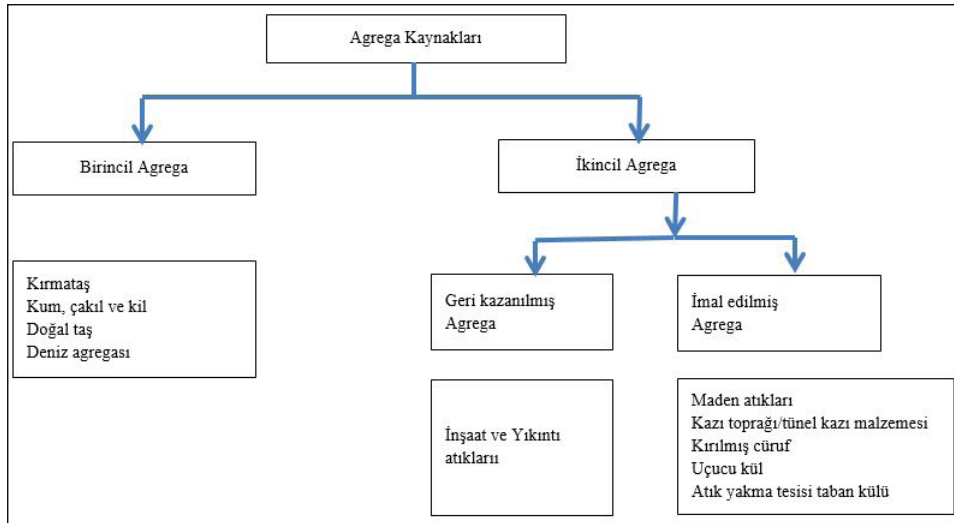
Agrega Kaynakları

Birincil Agrega

İkincil Agrega

Kırmataş
Kum, çakıl ve kil
Doğal taş
Deniz agregası

Geri kazanılmış Agrega

İmal edilmiş Agrega

İnşaat ve Yıkıntı atıkları

Maden atıkları
Kazı toprağı/tünel kazı malzemesi
Kırılmış cüruf
Uçucu kül
Atık yakma tesisi taban külü